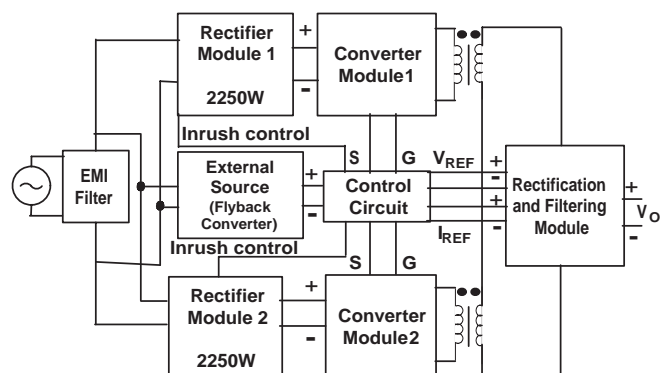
Rectifier Module 1

2250W

+

-

Converter Module1

Inrush control

EMI Filter

External Source (Flyback Converter)

+

-

S

G

Control Circuit

$V_{REF}$

$I_{REF}$

+

-

+

-

Rectification and Filtering Module

+

$V_O$

-

Inrush control

S

G

Rectifier Module 2

2250W

+

-

Converter Module2